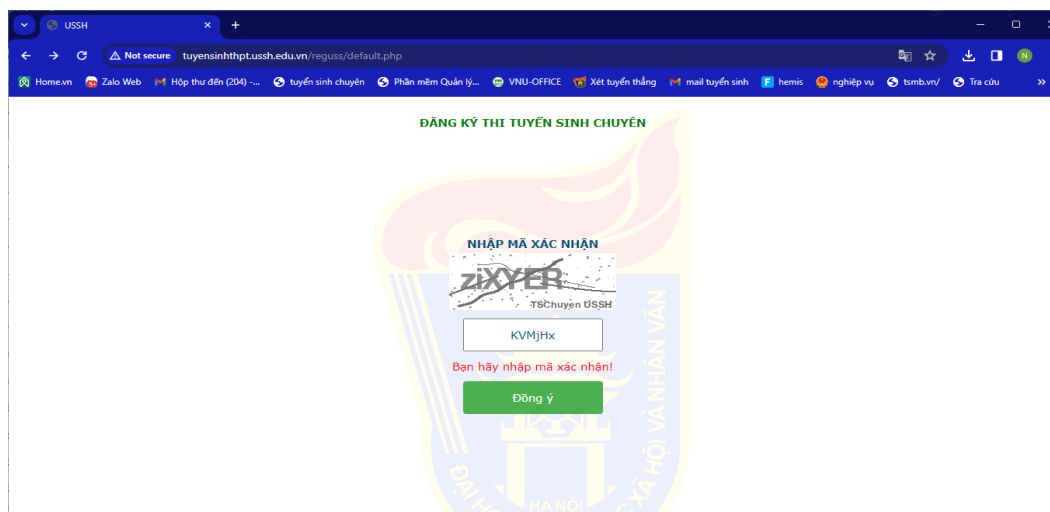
USSH

Not secure tuyensinhthpt.ussh.edu.vn/reguss/default.php

Home.vn Zalo Web Hộp thư đến (204) -... tuyển sinh chuyên Phần mềm Quản lý... VNU-OFFICE Xét tuyển thẳng mail tuyển sinh hemis nghiệp vụ tsmb.vn/ Tra cứu

ĐĂNG KÝ THI TUYỂN SINH CHUYÊN

NHẬP MÃ XÁC NHẬN

ziXYER

TSChuyen USSH

KVMjHx

Bạn hãy nhập mã xác nhận!

Đồng ý

ĐẠI HỌC KHOA HỌC XÃ HỘI VÀ NHÂN VĂN

HÀ NỘI